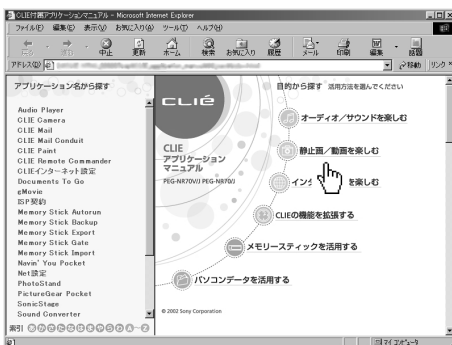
CLIE付属アプリケーションマニュアル - Microsoft Internet Explorer

ファイル(F) 編集(E) 表示(V) お気に入り(A) ツール(T) ヘルプ(H)

戻る 進む 中止 更新 ホーム 検索 お気に入り 履歴 メール 印刷 編集 話題

アドレス(D) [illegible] 移動 リンク

アプリケーション名から探す

Audio Player
CLIE Camera
CLIE Mail
CLIE Mail Conduit
CLIE Paint
CLIE Remote Commander
CLIEインターネット設定
Documents To Go
gMovie
ISP契約
Memory Stick Autorun
Memory Stick Backup
Memory Stick Export
Memory Stick Gate
Memory Stick Import
Navin' You Pocket
Net設定
PhotoStand
PictureGear Pocket
SonicStage
Sound Converter

索引 あかさたなはまやらわA-Z

CLIÉ

CLIE
アプリケーション
マニュアル
PEG-NR70V/J PEG-NR70/J

© 2002 Sony Corporation

目的から探す 活用方法を選んでください

オーディオ／サウンドを楽しむ

静止画／動画を楽しむ

インタ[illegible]を楽しむ

CLIEの機能を拡張する

メモリースティックを活用する

パソコンデータを活用する

マイ コンピュータ